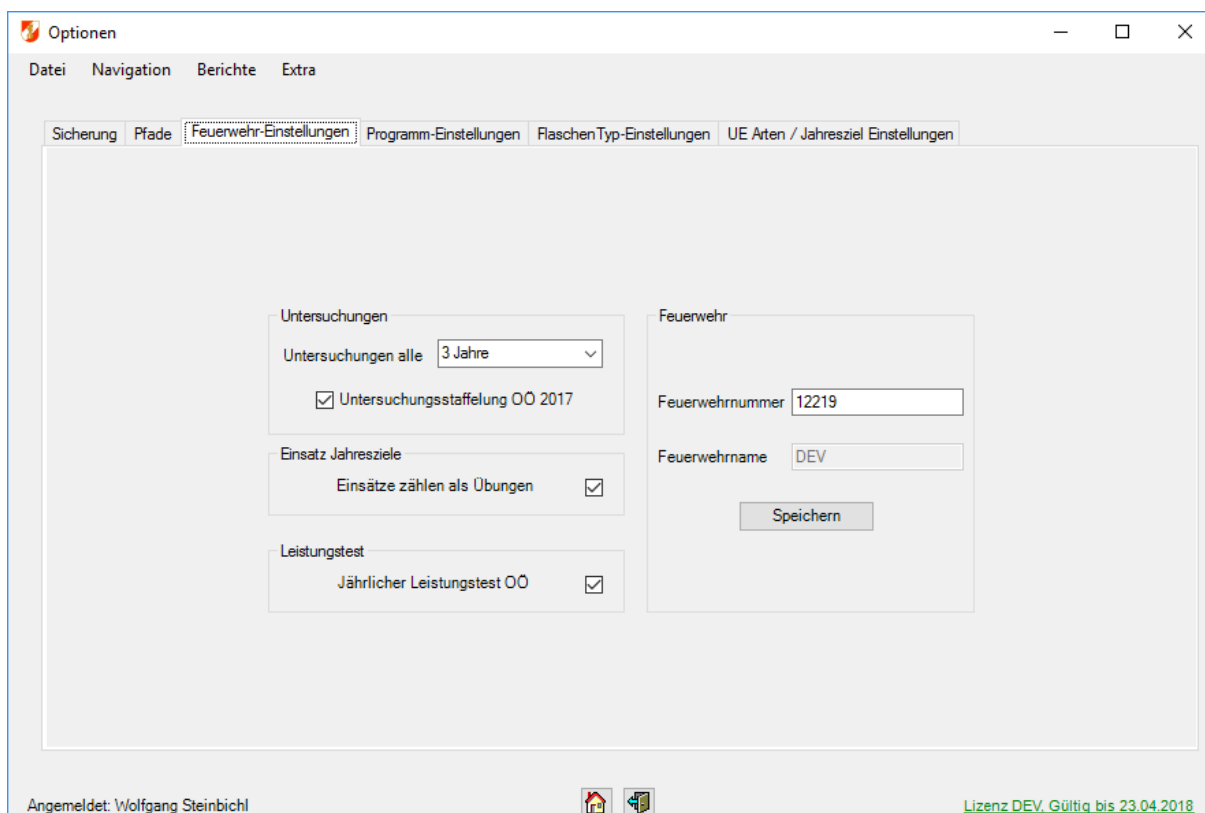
Optionen

Datei Navigation Berichte Extra

Sicherung Pfade Feuerwehr-Einstellungen Programm-Einstellungen FlaschenTyp-Einstellungen UE Arten / Jahresziel Einstellungen

Untersuchungen

Untersuchungen alle 3 Jahre

Untersuchungsstaffelung OÖ 2017

Einsatz Jahresziele

Einsätze zählen als Übungen

Leistungstest

Jährlicher Leistungstest OÖ

Feuerwehr

Feuerwehrnummer 12219

Feuerwehrname DEV

Speichern

Angemeldet: Wolfgang Steinbichl

Lizenz DEV, Gültig bis 23.04.2018